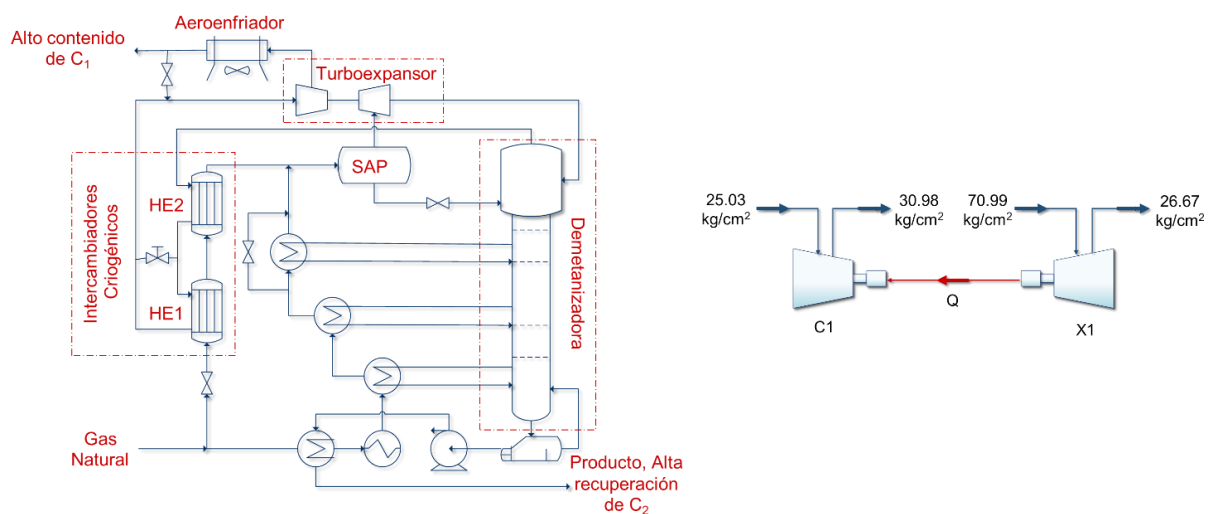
Aeroenfriador

Alto contenido de $C_1$

Turboexpansor

SAP

Intercambiadores Criogénicos

HE2

HE1

Demetanizadora

Gas Natural

Producto, Alta recuperación de $C_2$

25.03 kg/cm$^2$

30.98 kg/cm$^2$

70.99 kg/cm$^2$

26.67 kg/cm$^2$

Q

C1

X1